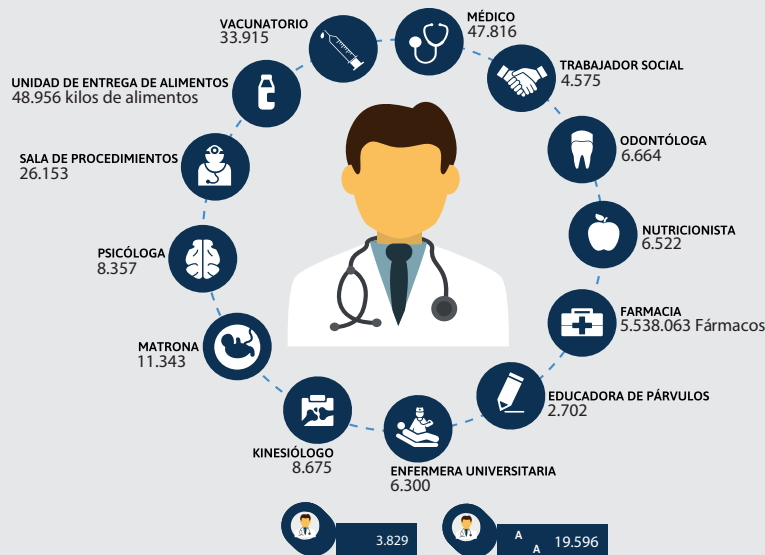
VACUNATORIO
33.915

MÉDICO
47.816

UNIDAD DE ENTREGA DE ALIMENTOS
48.956 kilos de alimentos

TRABAJADOR SOCIAL
4.575

SALA DE PROCEDIMIENTOS
26.153

ODONTÓLOGA
6.664

NUTRICIONISTA
6.522

PSICÓLOGA
8.357

FARMACIA
5.538.063 Fármacos

MATRONA
11.343

EDUCADORA DE PÁRVULOS
2.702

KINESIÓLOGO
8.675

ENFERMERA UNIVERSITARIA
6.300

3.829

A
A 19.596